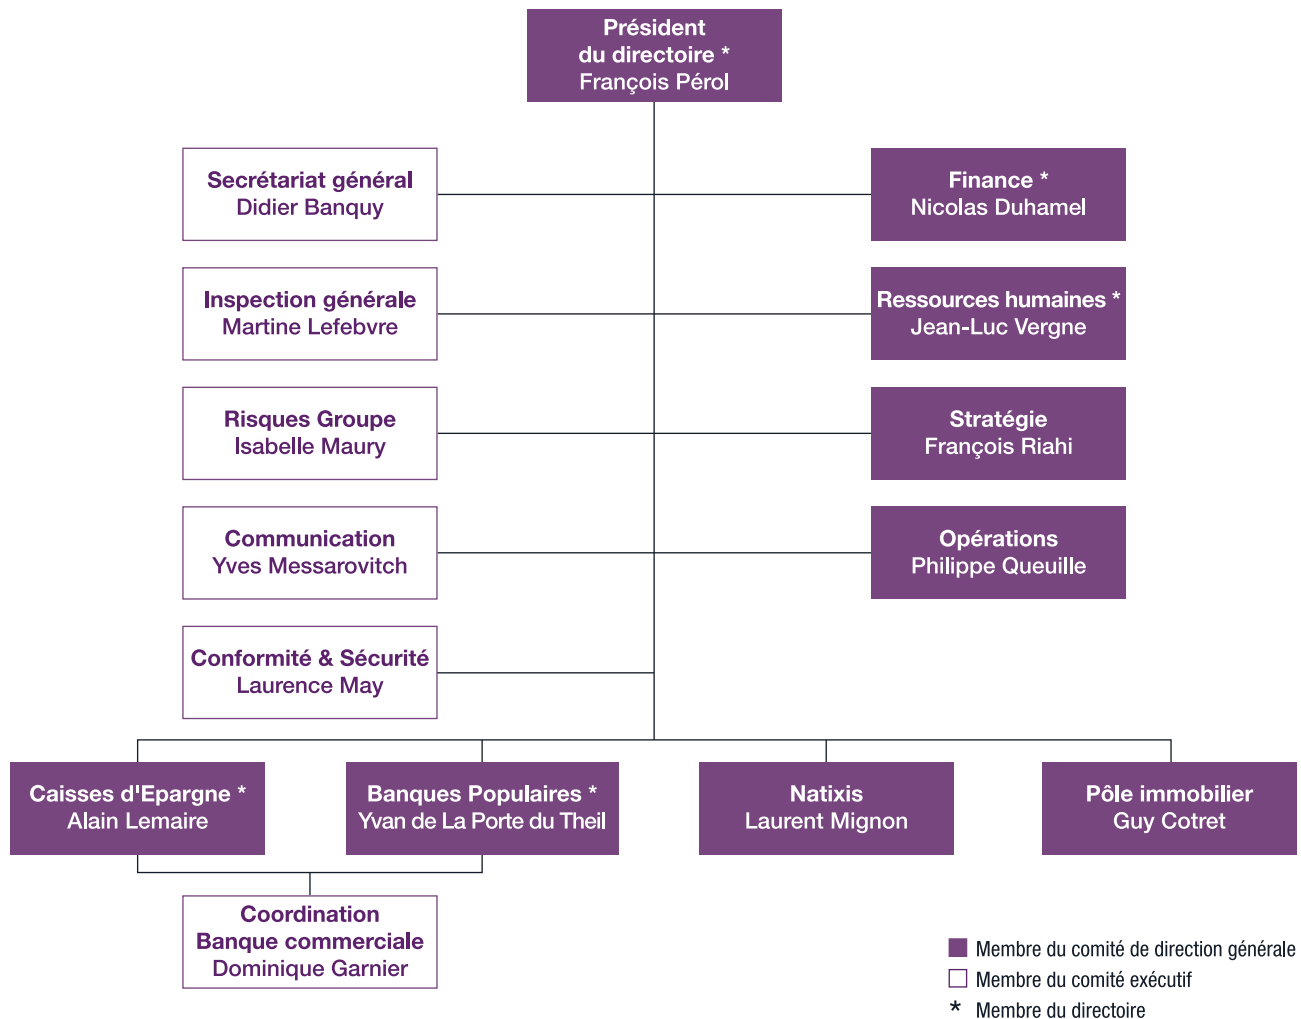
Président
du directoire *
François Pérol

Secrétariat général
Didier Banquy

Finance *
Nicolas Duhamel

Inspection générale
Martine Lefebvre

Ressources humaines *
Jean-Luc Vergne

Risques Groupe
Isabelle Maury

Stratégie
François Riahi

Communication
Yves Messarovitch

Opérations
Philippe Queuille

Conformité & Sécurité
Laurence May

Caisses d'Epargne *
Alain Lemaire

Banques Populaires *
Yvan de La Porte du Theil

Natixis
Laurent Mignon

Pôle immobilier
Guy Cotret

Coordination
Banque commerciale
Dominique Garnier

Membre du comité de direction générale
Membre du comité exécutif
* Membre du directoire